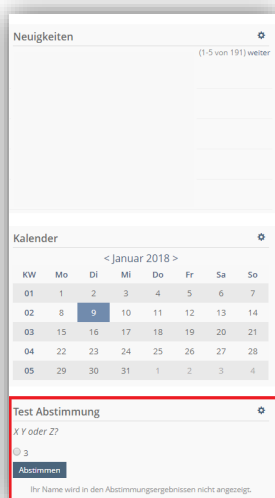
Neuigkeiten

(1-5 von 191) weiter

Kalender

< Januar 2018 >

| KW | Mo | Di | Mi | Do | Fr | Sa | So |
|---|---|---|---|---|---|---|---|
| 01 | 1 | 2 | 3 | 4 | 5 | 6 | 7 |
| 02 | 8 | 9 | 10 | 11 | 12 | 13 | 14 |
| 03 | 15 | 16 | 17 | 18 | 19 | 20 | 21 |
| 04 | 22 | 23 | 24 | 25 | 26 | 27 | 28 |
| 05 | 29 | 30 | 31 | 1 | 2 | 3 | 4 |

Test Abstimmung

X Y oder Z?

3

Abstimmen

Ihr Name wird in den Abstimmungsergebnissen nicht angezeigt.